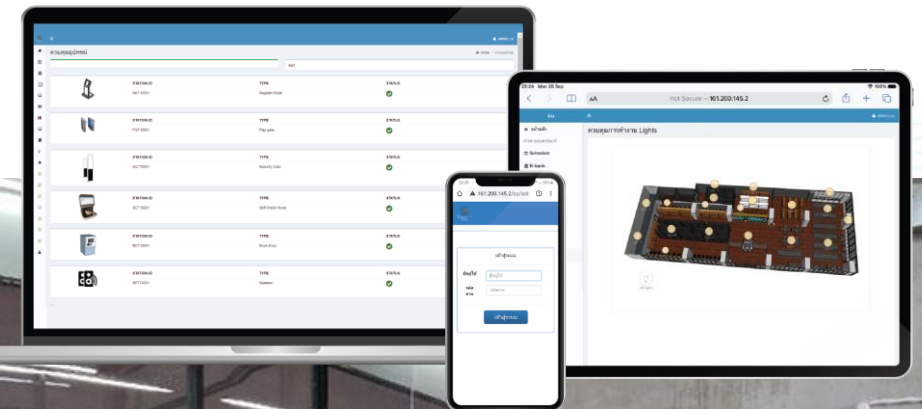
ควบคุมอุปกรณ์

| STATION ID | TYPE | STATUS |
|---|---|---|
| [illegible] | Register Kiosk | |
| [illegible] | Flap gate | |
| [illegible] | Security Gate | |
| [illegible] | Self Check Kiosk | |
| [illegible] | Book Drop | |
| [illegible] | Speaker | |

Not Secure — 161.200.145.2

ควบคุมการทำงาน Lights

หน้าหลัก

Schedule

161.200.145.2

เข้าสู่ระบบ

ชื่อผู้ใช้

รหัสผ่าน

เข้าสู่ระบบ